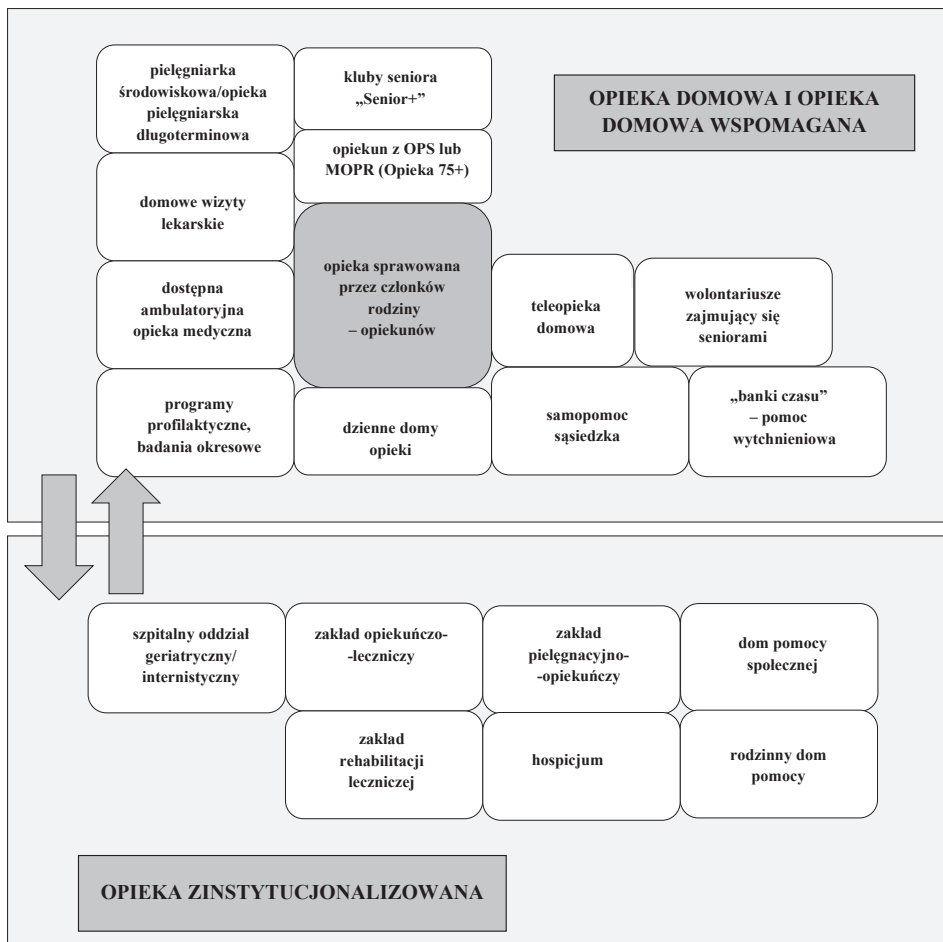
pielęgniarka środowiskowa/opieka pielęgniarska długoterminowa

kluby seniora „Senior+”

OPIEKA DOMOWA I OPIEKA DOMOWA WSPOMAGANA

opiekun z OPS lub MOPR (Opieka 75+)

domowe wizyty lekarskie

opieka sprawowana przez członków rodziny – opiekunów

dostępna ambulatoryjna opieka medyczna

teleopieka domowa

wolontariusze zajmujący się seniorami

programy profilaktyczne, badania okresowe

dzienne domy opieki

samopomoc sąsiedzka

„banki czasu” – pomoc wytchnieniowa

szpitalny oddział geriatryczny/ internistyczny

zakład opiekuńczo--leczniczy

zakład pielęgnacyjno--opiekuńczy

dom pomocy społecznej

zakład rehabilitacji leczniczej

hospicjum

rodzinny dom pomocy

OPIEKA ZINSTYTUCJONALIZOWANA